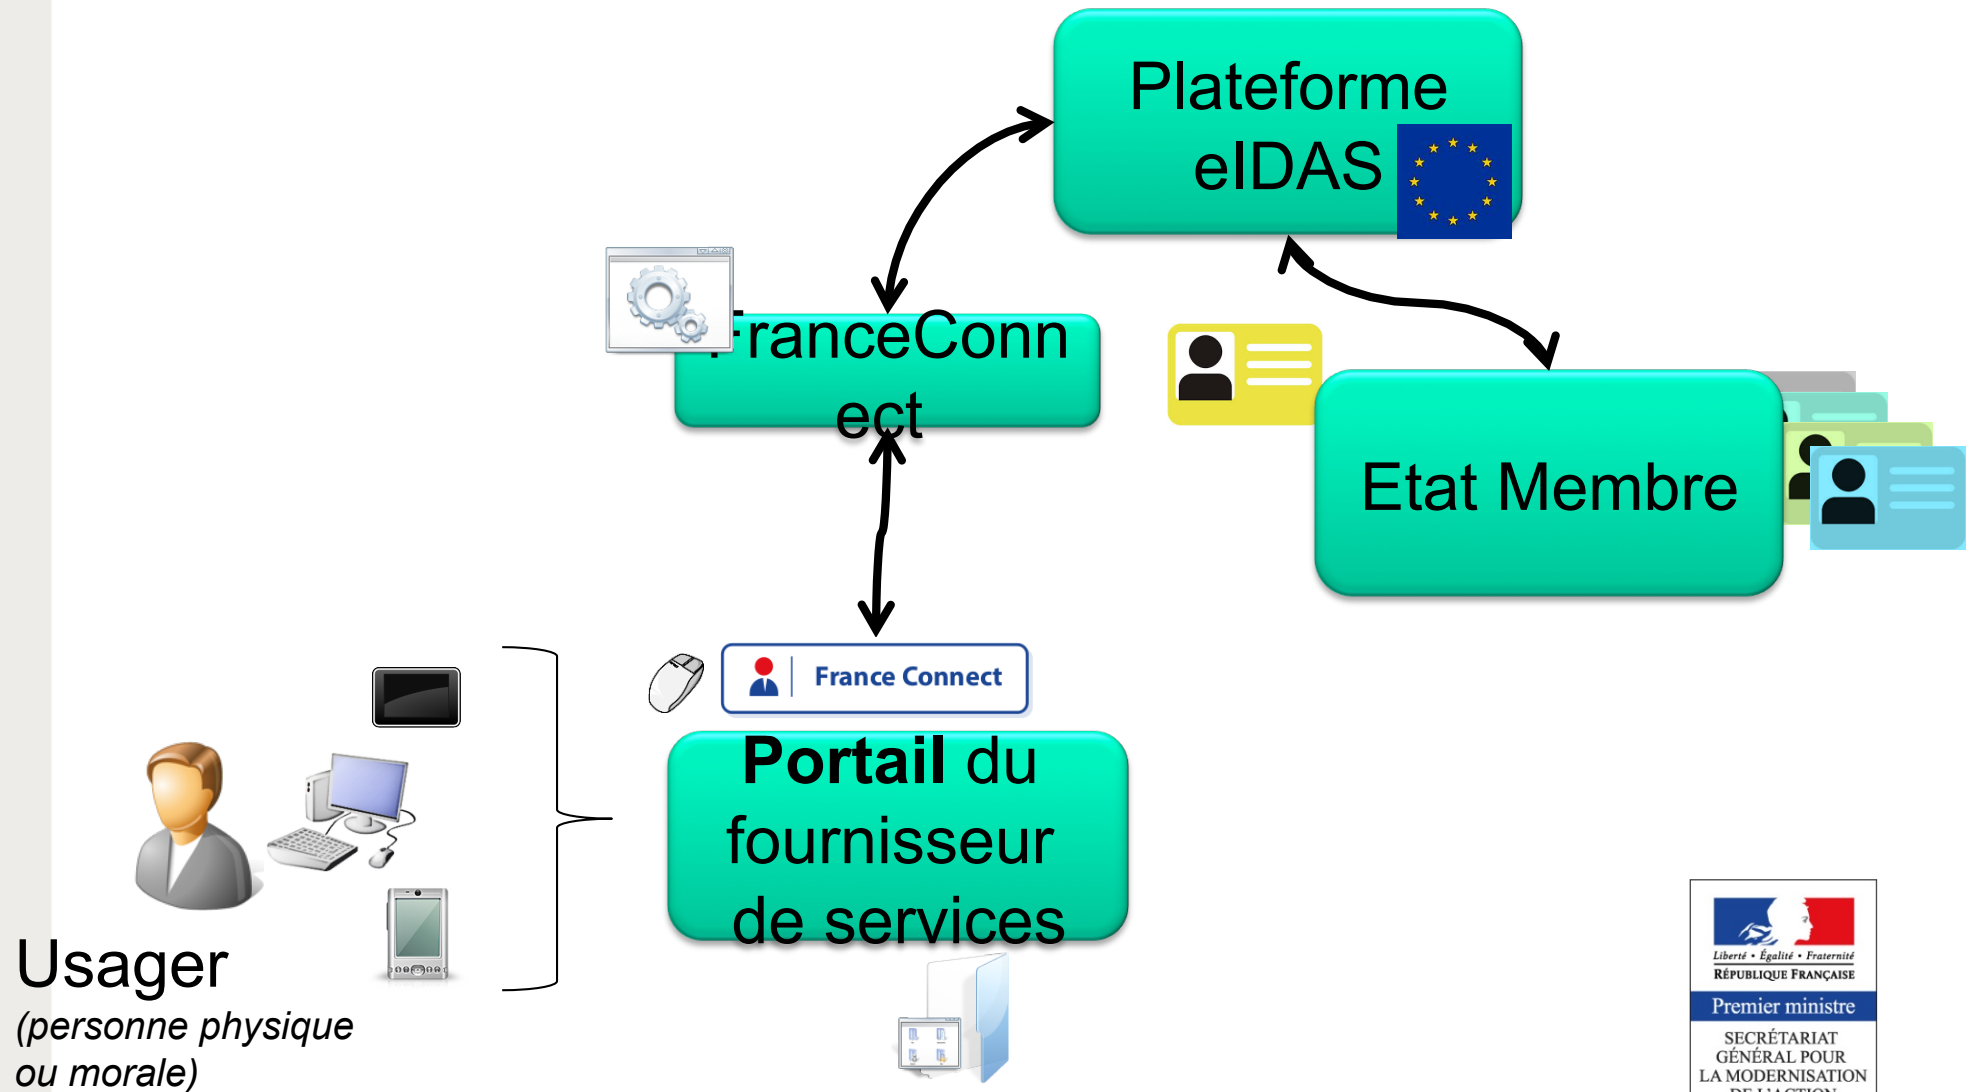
Plateforme eIDAS

FranceConnect

Etat Membre

France Connect

**Portail** du fournisseur de services

Usager
*(personne physique ou morale)*

Liberté • Égalité • Fraternité
RÉPUBLIQUE FRANÇAISE
Premier ministre
SECRÉTARIAT GÉNÉRAL POUR LA MODERNISATION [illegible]